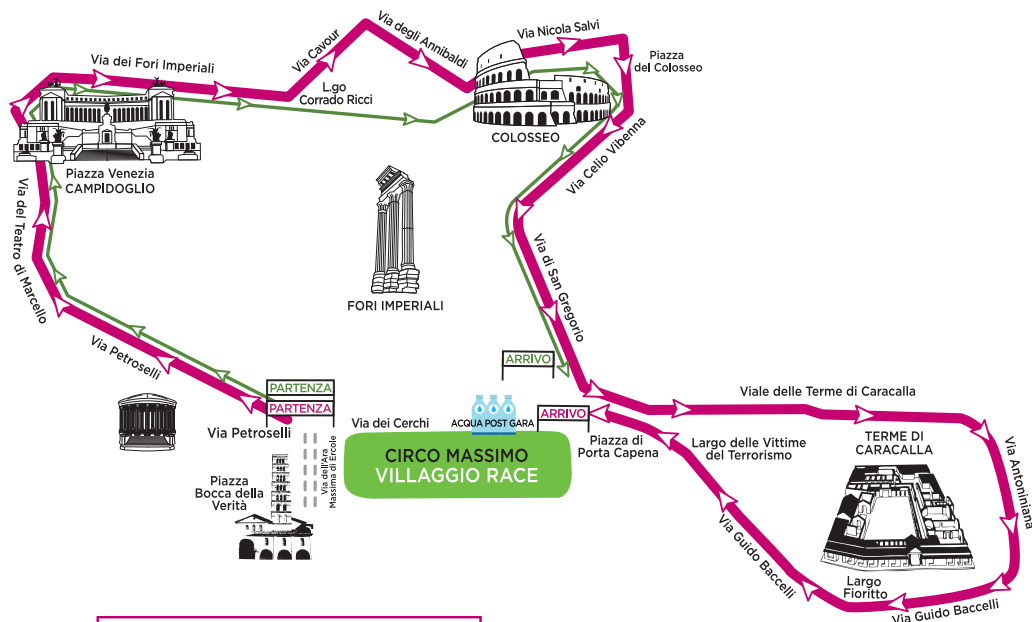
Via dei Fori Imperiali
Via Cavour
Via degli Annibaldi
Via Nicola Salvi
Piazza del Colosseo
L.go Corrado Ricci
COLOSSEO
Piazza Venezia
CAMPIDOGLIO
Via Celio Vibenna
Via del Teatro di Marcello
FORI IMPERIALI
Via di San Gregorio
Via Petroselli
ARRIVO
PARTENZA
PARTENZA
ACQUA POST GARA
ARRIVO
Viale delle Terme di Caracalla
Via Petroselli
Via dei Cerchi
Via dell'Ara Massima di Ercole
CIRCO MASSIMO
VILLAGGIO RACE
Piazza di Porta Capena
Largo delle Vittime del Terrorismo
TERME DI CARACALLA
Via Antoniniana
Piazza Bocca della Verità
Via Guido Baccelli
Largo Fioritto
Via Guido Baccelli